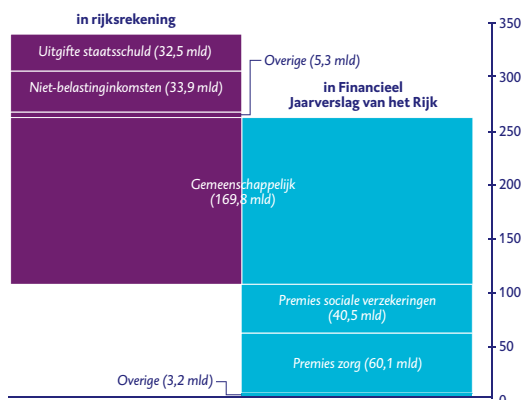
in rijksrekening

Uitgifte staatsschuld (32,5 mld)

Niet-belastinginkomsten (33,9 mld)

Overige (5,3 mld)

in Financieel Jaarverslag van het Rijk

Gemeenschappelijk (169,8 mld)

Premies sociale verzekeringen (40,5 mld)

Premies zorg (60,1 mld)

Overige (3,2 mld)

350
300
250
200
150
100
50
0